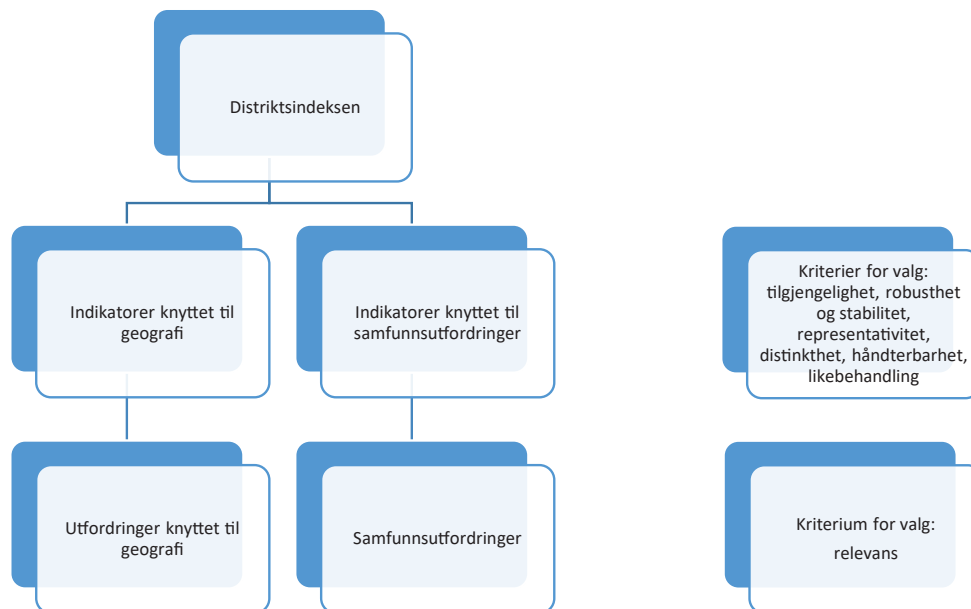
Distriktsindeksen

Indikatorer knyttet til geografi

Indikatorer knyttet til samfunnsutfordringer

Utfordringer knyttet til geografi

Samfunnsutfordringer

Kriterier for valg: tilgjengelighet, robusthet og stabilitet, representativitet, distinkthet, håndterbarhet, likebehandling

Kriterium for valg: relevans